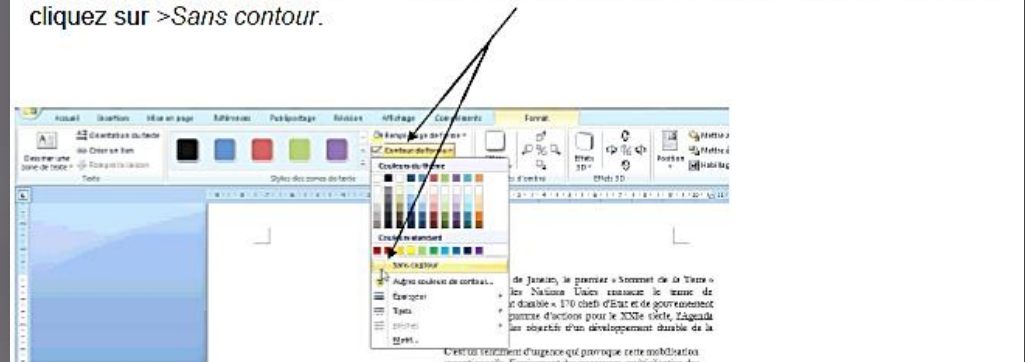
cliquez sur >Sans contour.

Accueil Insertion Mise en page Références Publipostage Révision Affichage Compléments Format

Orientation du texte
Créer un lien
Dessiner une zone de texte
Texte
Styles des zones de texte
Remplissage de forme
Contour de forme
Couleurs du thème
Couleurs standard
Sans contour
Autres couleurs de contour...
Epaisseur
Tirets
Motif...
Effets 3D
Position
Habillage

de Janeiro, le premier « Sommet de la Terre » les Nations Unies consacre le terme de durable « 170 chefs d'Etat et de gouvernement d'actions pour le XXIe siècle, l'Agenda les objectifs d'un développement durable de la

C'est un sentiment d'urgence qui provoque cette mobilisation